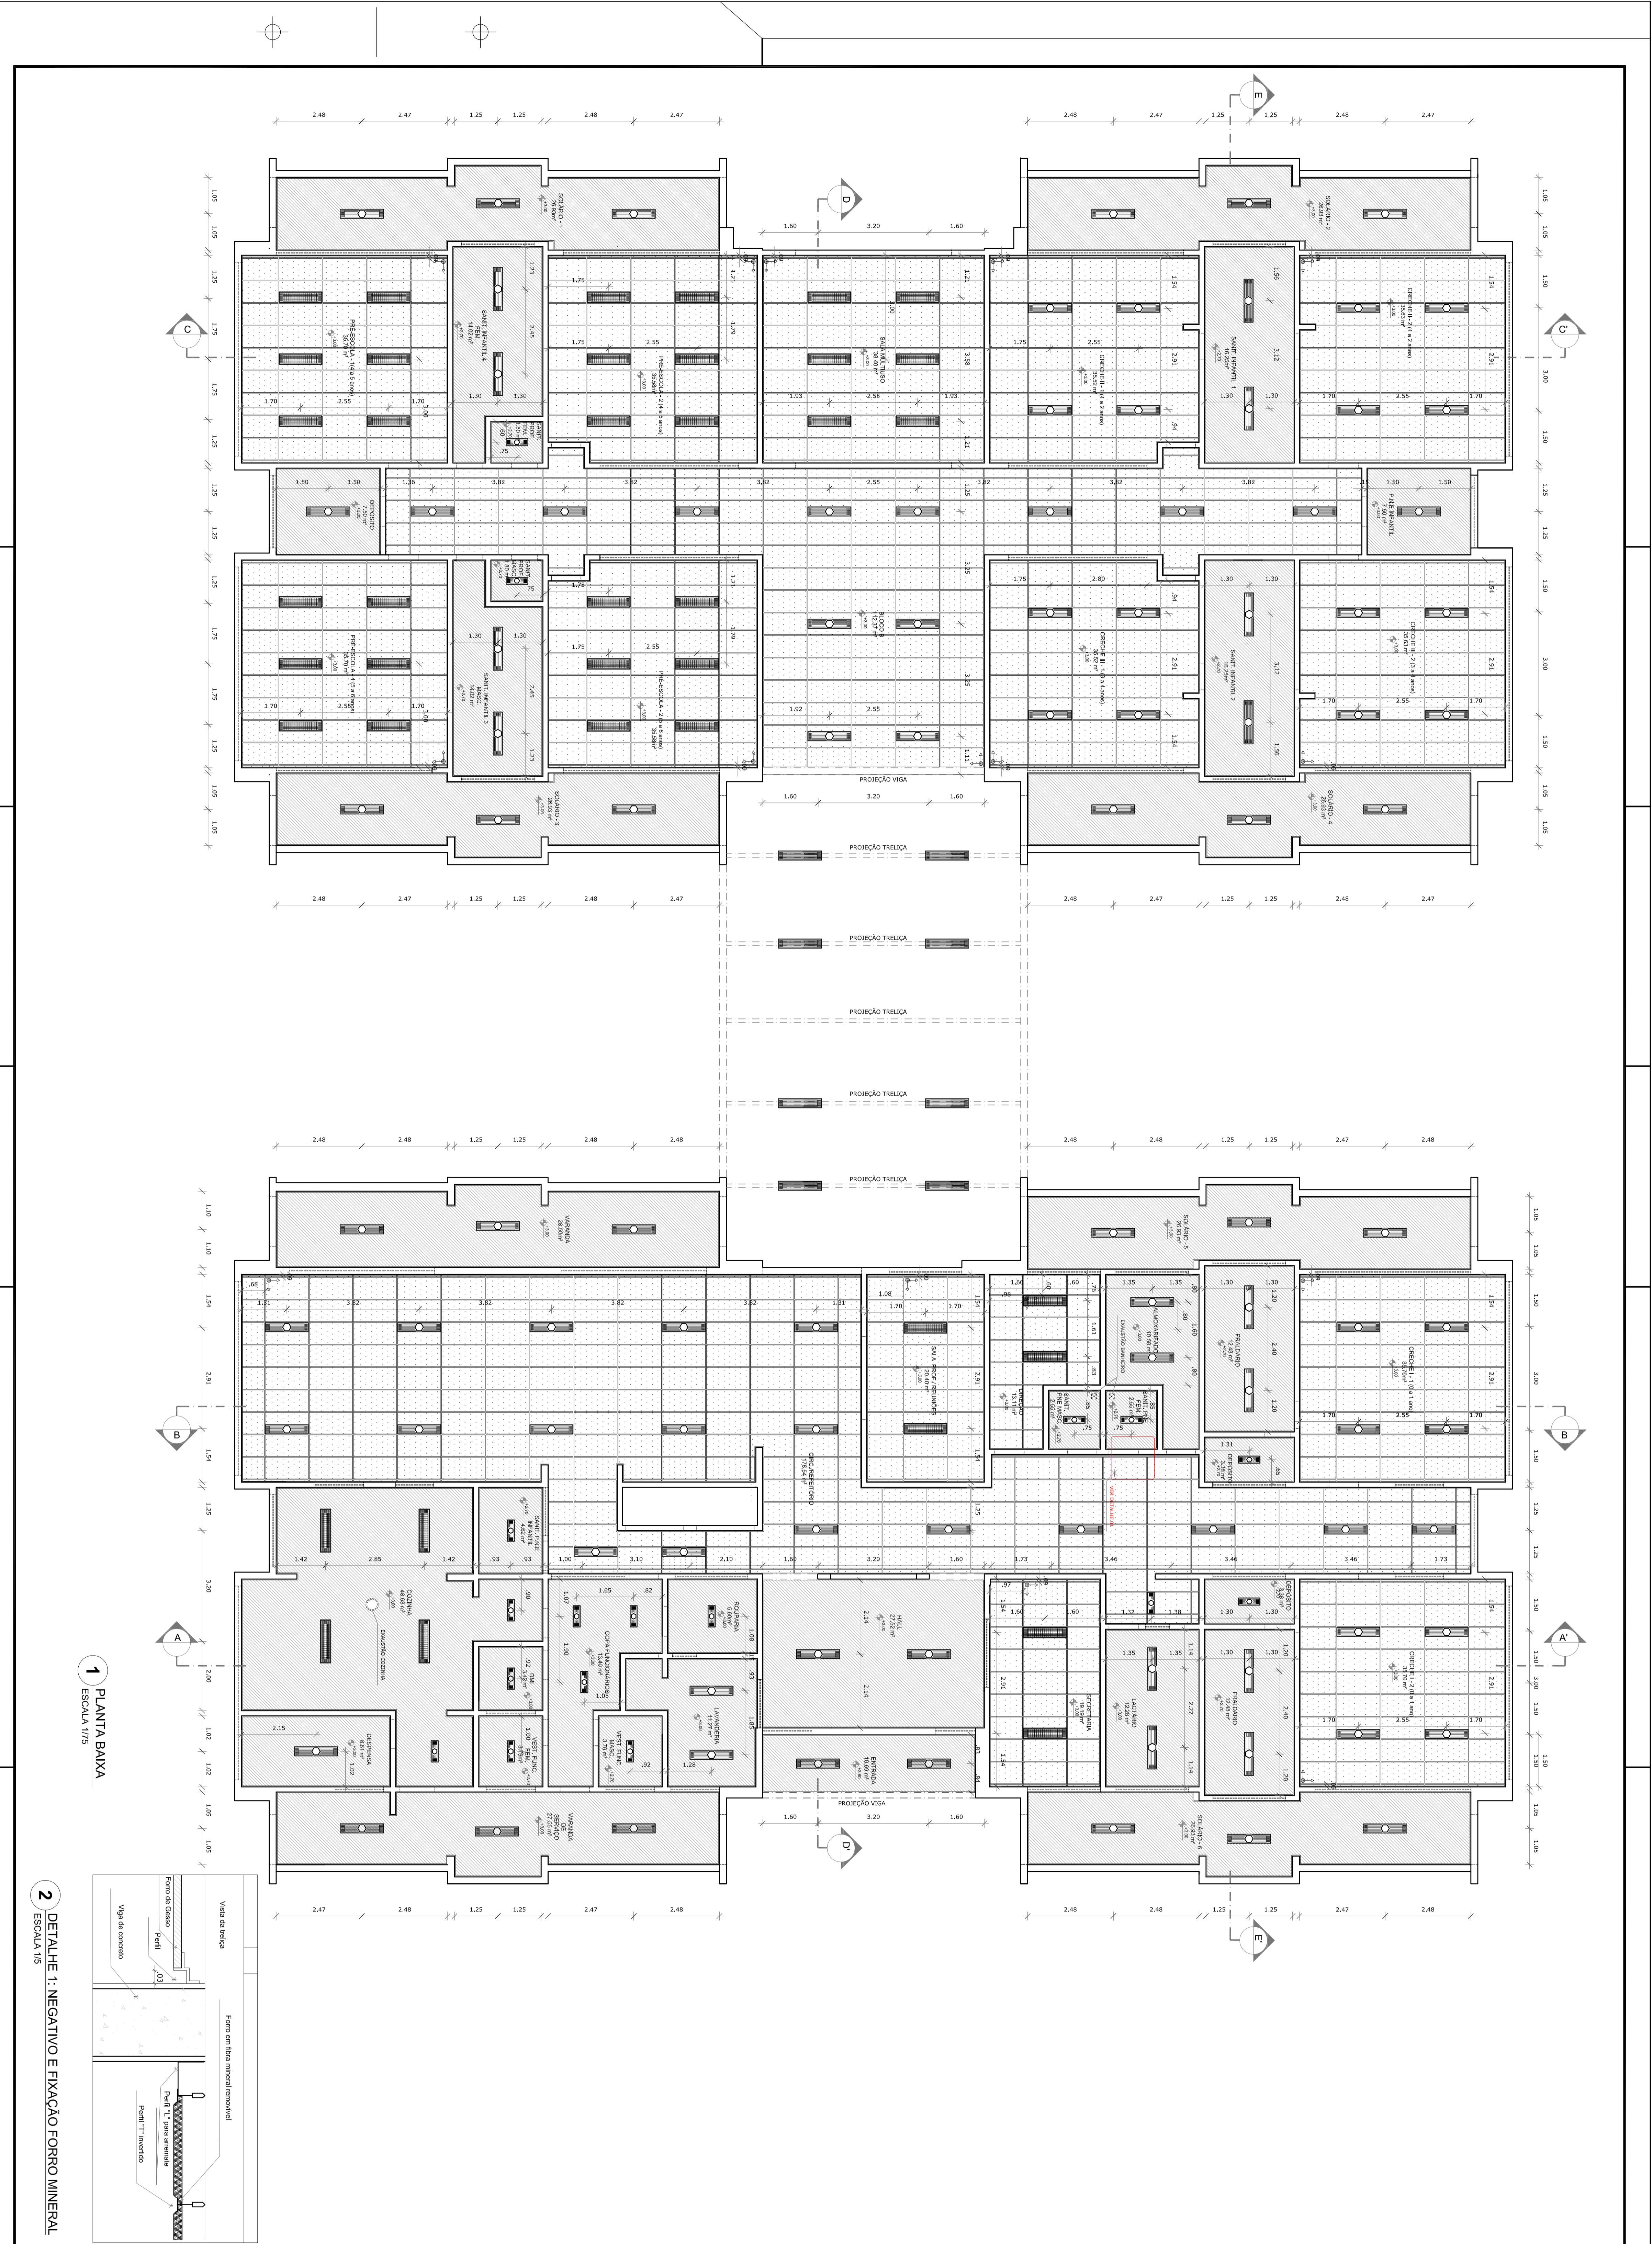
1 PLANTA BAIXA
ESCALA 1/75

2 DETALHE 1: NEGATIVO E FIXAÇÃO FORRO MINERAL
ESCALA 1/5

Vista da treliça
Forro de Gesso
Perfil
Viga de concreto
.03
Forro em fibra mineral removível
Perfil "T" para arremate
Perfil "T" invertido

SOLÁRIO - 1
SOLÁRIO - 2
SOLÁRIO - 3
SOLÁRIO - 4
SOLÁRIO - 5
SOLÁRIO - 6
PRÉ-ESCOLA - 1 (4 a 5 anos)
PRÉ-ESCOLA - 2 (4 a 5 anos)
PRÉ-ESCOLA 4 (5 a 6 anos)
PRÉ-ESCOLA - 2 (5 a 6 anos)
SANIT. INFANTIL 4
SANIT. INFANTIL 3
SANIT. INFANTIL 1
SANIT. INFANTIL 2
SALA MULTIUSO
CRECHE II - 1 (1 a 2 anos)
CRECHE II - 2 (1 a 2 anos)
CRECHE III - 1 (3 a 4 anos)
CRECHE III - 2 (3 a 4 anos)
CRECHE I - 1 (0 a 1 ano)
CRECHE I - 2 (0 a 1 ano)
DEPÓSITO
P. NE INFANTIL
BLOCO B
PROJEÇÃO VIGA
PROJEÇÃO TRELIÇA
VARANDA
SALA PROF./ REUNIÕES
ALMOXARIFADO
FRALDÁRIO
LACTÁRIO
SECRETARIA
SANIT. PNE
SANIT. FEM.
SANIT. MASC.
CIRC. REFEITÓRIO
COZINHA
EXAUSTÃO COZINHA
DESPENSA
COPA FUNCIONÁRIOS
ROUPARIA
LAVANDERIA
VEST. FUNC. MASC.
VEST. FUNC. FEM.
D.M.L.
HALL
ENTRADA
VARANDA DE SERVIÇO
VER DETALHE 01

A A' B B' C C' D D' E E'